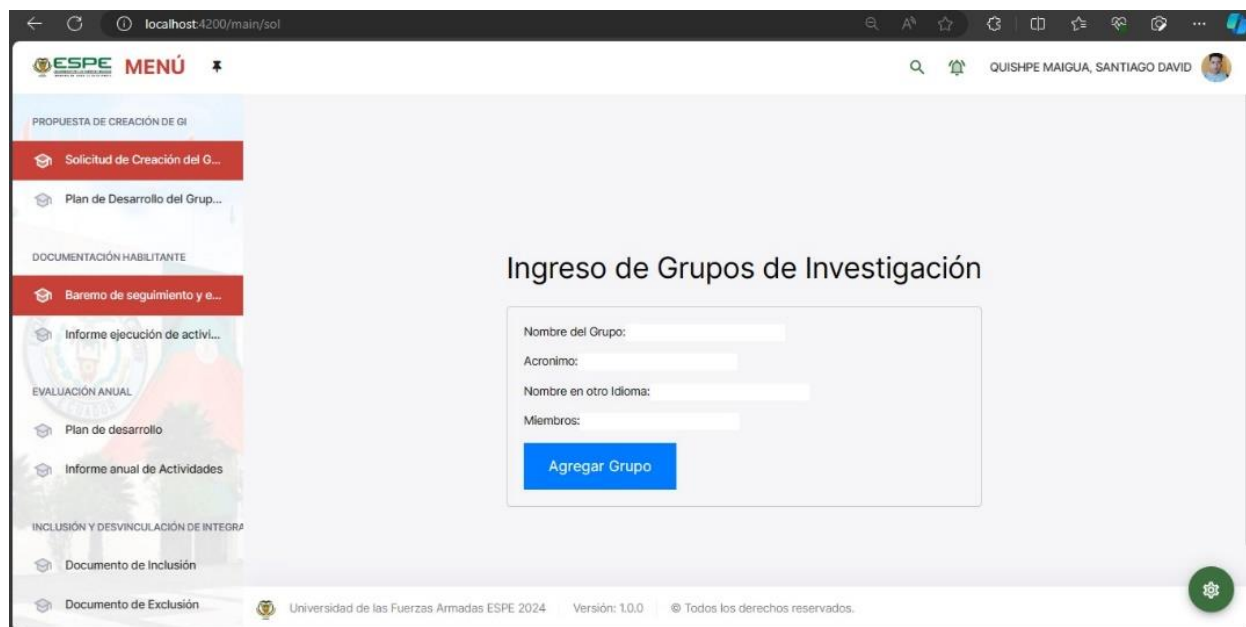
localhost:4200/main/sol

ESPE MENÚ

QUISHPE MAIGUA, SANTIAGO DAVID

PROPUESTA DE CREACIÓN DE GI

Solicitud de Creación del G...

Plan de Desarrollo del Grup...

DOCUMENTACIÓN HABILITANTE

Baremo de seguimiento y e...

Informe ejecución de activi...

EVALUACIÓN ANUAL

Plan de desarrollo

Informe anual de Actividades

INCLUSIÓN Y DESVINCULACIÓN DE INTEGRA

Documento de Inclusión

Documento de Exclusión

Ingreso de Grupos de Investigación

Nombre del Grupo:

Acronimo:

Nombre en otro Idioma:

Miembros:

Agregar Grupo

Universidad de las Fuerzas Armadas ESPE 2024 Versión: 1.0.0 © Todos los derechos reservados.